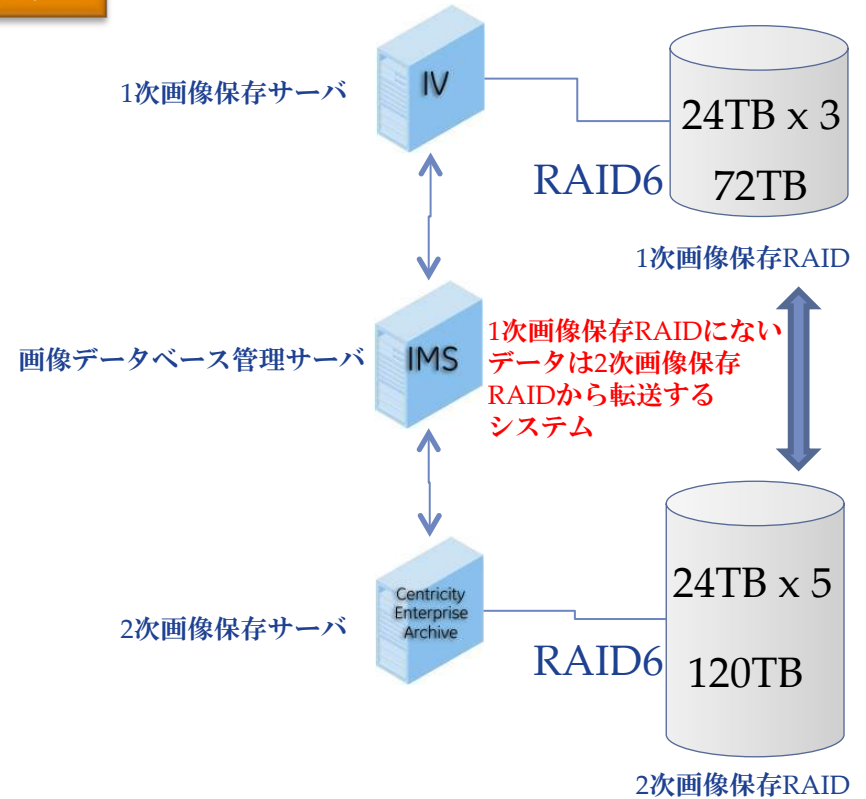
1次画像保存サーバ

IV

24TB x 3

RAID6

72TB

1次画像保存RAID

画像データベース管理サーバ

IMS

1次画像保存RAIDにないデータは2次画像保存RAIDから転送するシステム

2次画像保存サーバ

Centricity Enterprise Archive

24TB x 5

RAID6

120TB

2次画像保存RAID